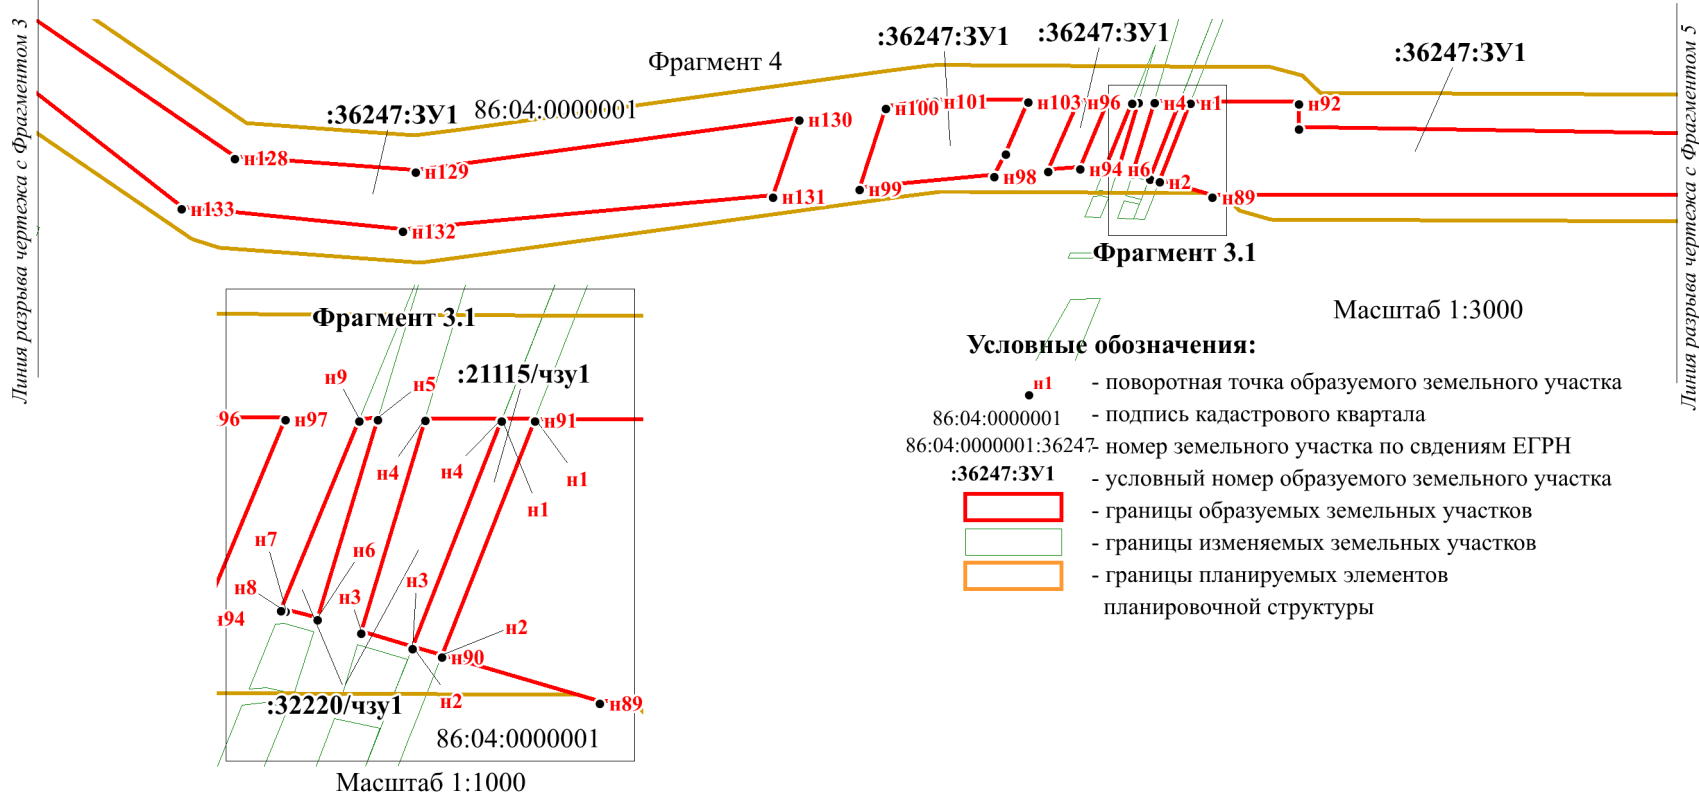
Линия разрыва чертежа с Фрагментом 3

Фрагмент 4

:36247:ЗУ1

86:04:0000001

:36247:ЗУ1

:36247:ЗУ1

:36247:ЗУ1

н128
н129
н130
н133
н132
н131
н100
н101
н99
н98
н103
н96
н4
н1
н92
н94
н6
н2
н89

Фрагмент 3.1

Масштаб 1:3000

Линия разрыва чертежа с Фрагментом 5

Фрагмент 3.1

:21115/чзу1

н9
н5
96
н97
н91
н4
н4
н1
н1
н7
н6
н8
н3
н3
н94
н2
н90
н2
н89

:32220/чзу1

86:04:0000001

Масштаб 1:1000

Условные обозначения:

н1 - поворотная точка образуемого земельного участка
86:04:0000001 - подпись кадастрового квартала
86:04:0000001:36247 - номер земельного участка по сведениям ЕГРН
:36247:ЗУ1 - условный номер образуемого земельного участка
- границы образуемых земельных участков
- границы изменяемых земельных участков
- границы планируемых элементов планировочной структуры